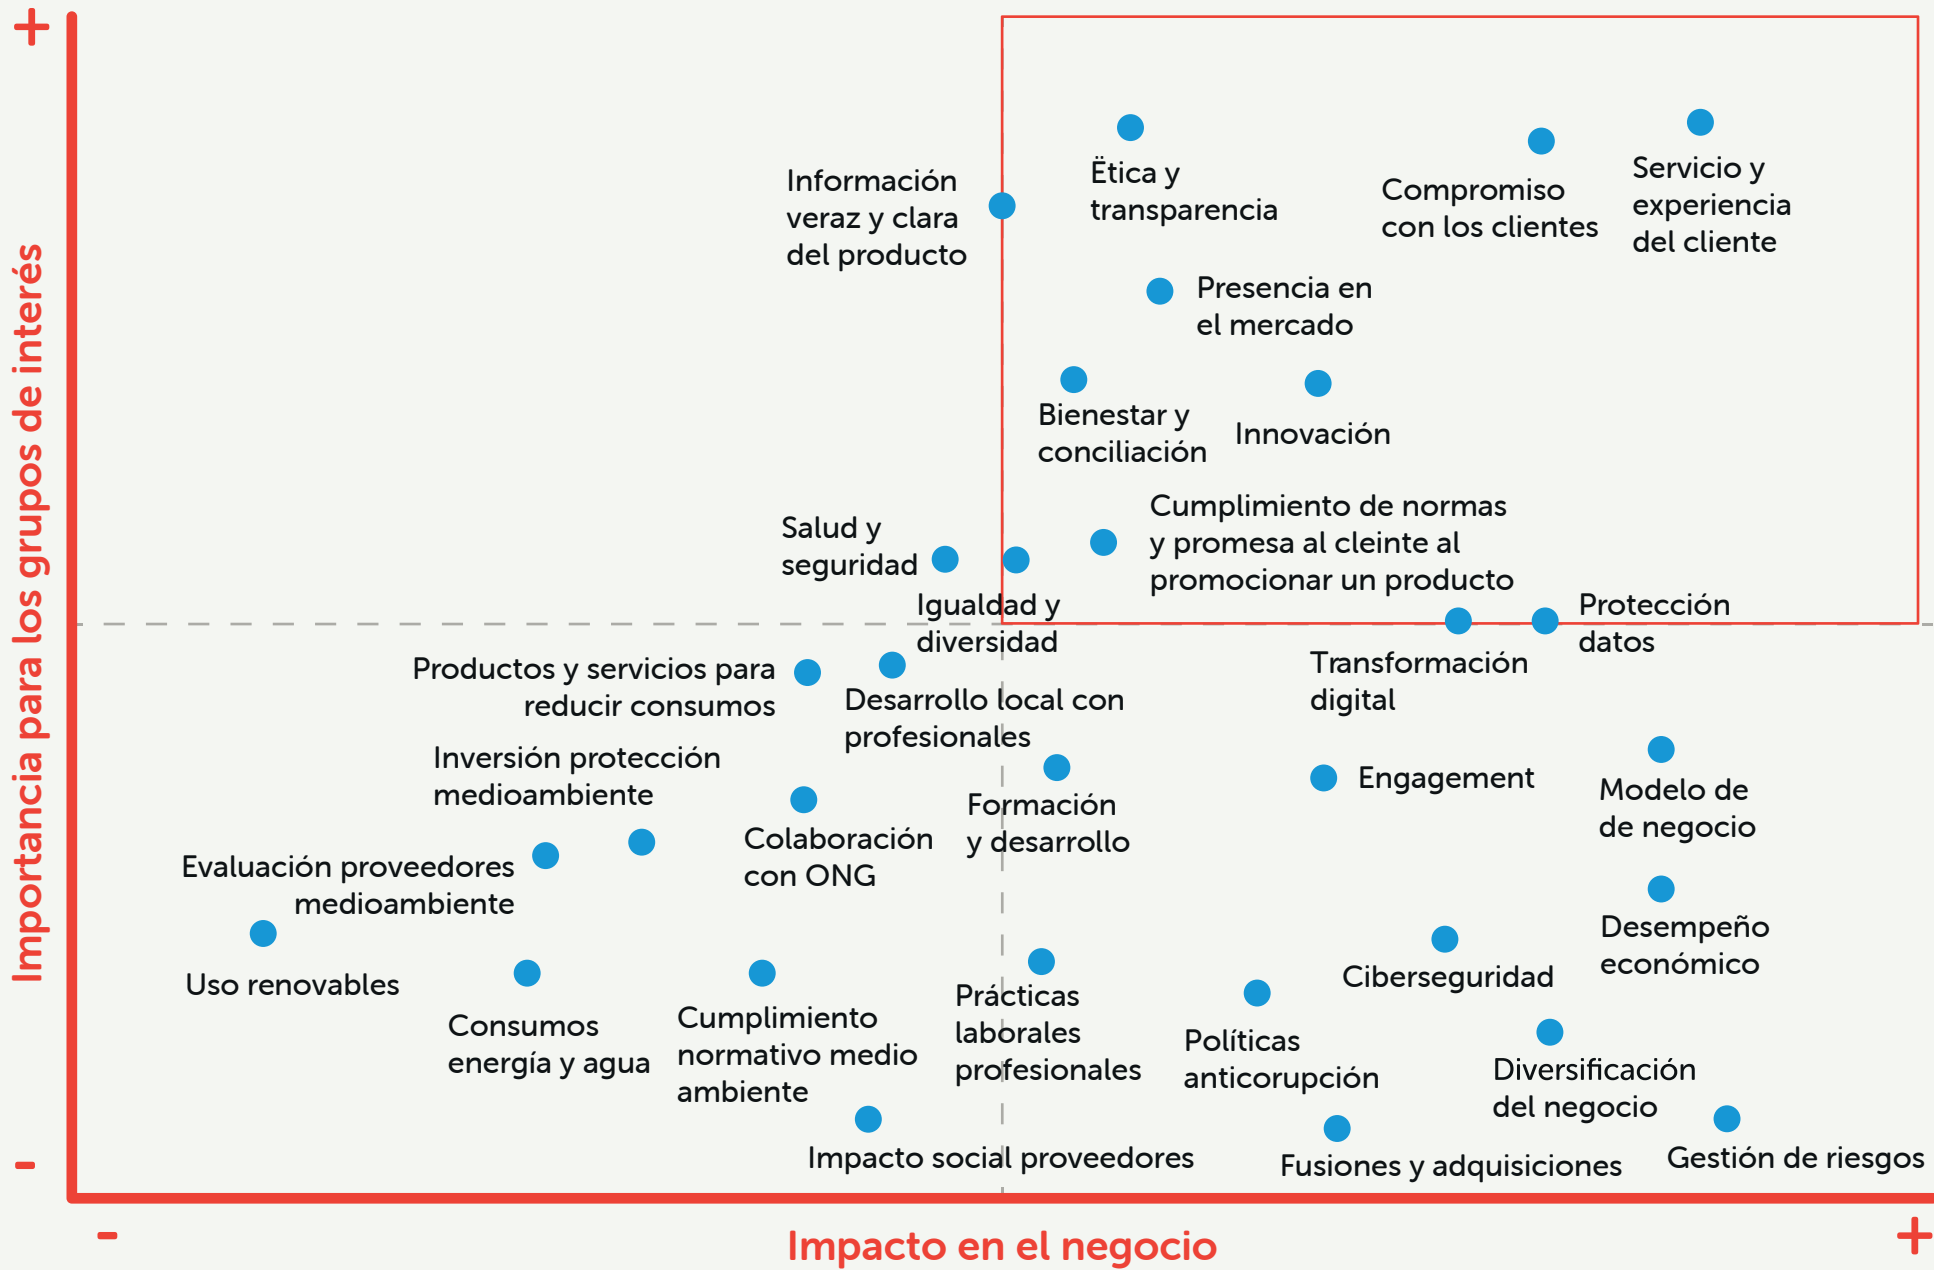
+

Importancia para los grupos de interés

Información veraz y clara del producto

Ëtica y transparencia

Compromiso con los clientes

Servicio y experiencia del cliente

Presencia en el mercado

Bienestar y conciliación

Innovación

Salud y seguridad

Cumplimiento de normas y promesa al cleinte al promocionar un producto

Igualdad y diversidad

Protección datos

Productos y servicios para reducir consumos

Desarrollo local con profesionales

Transformación digital

Inversión protección medioambiente

Engagement

Modelo de de negocio

Formación y desarrollo

Colaboración con ONG

Evaluación proveedores medioambiente

Desempeño económico

Uso renovables

Ciberseguridad

Consumos energía y agua

Cumplimiento normativo medio ambiente

Prácticas laborales profesionales

Políticas anticorupción

Diversificación del negocio

Impacto social proveedores

Fusiones y adquisiciones

Gestión de riesgos

-

-

Impacto en el negocio

+